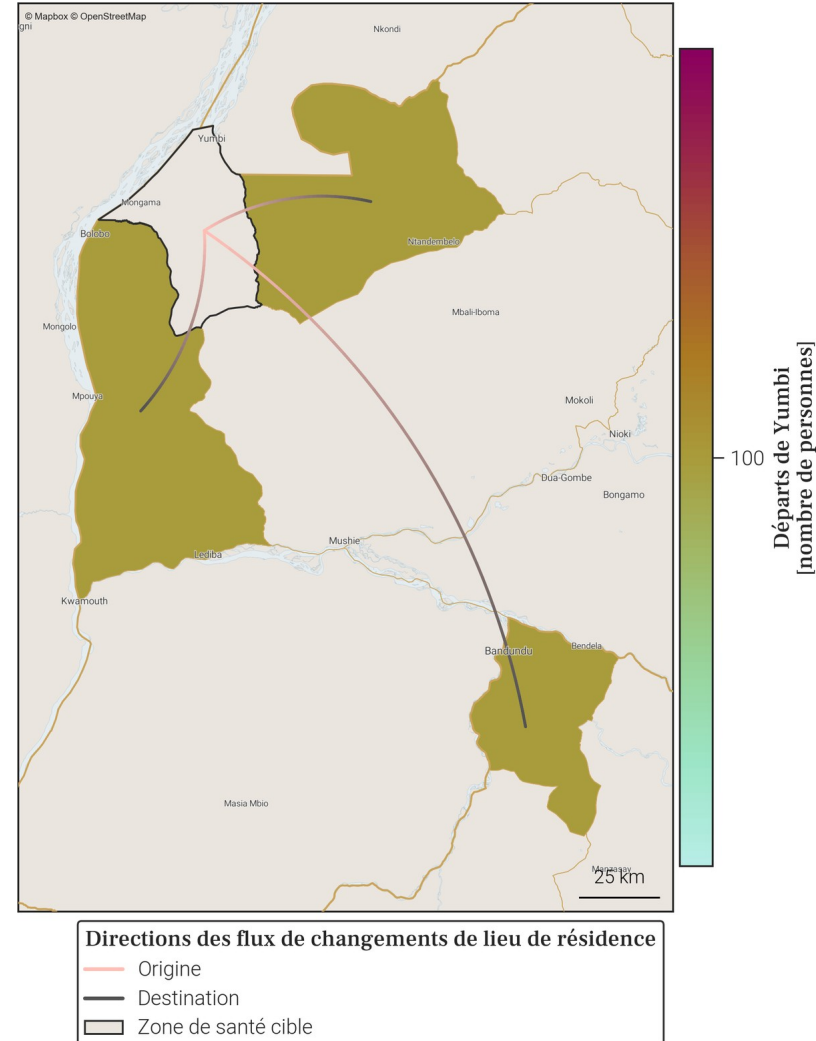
© Mapbox © OpenStreetMap
gni

Nkondi

Yumbi

Mongama

Bolobo

Ntandembelo

Mbali-Iboma

Mongolo

Mpouya

Mokoli

Nioki

Dua-Gombe

Bongamo

Lediba

Mushie

Kwamouth

Bandundu

Bendela

Masia Mbio

Mangaay

25 km

Départs de Yumbi
[nombre de personnes]

100

Directions des flux de changements de lieu de résidence
Origine
Destination
Zone de santé cible